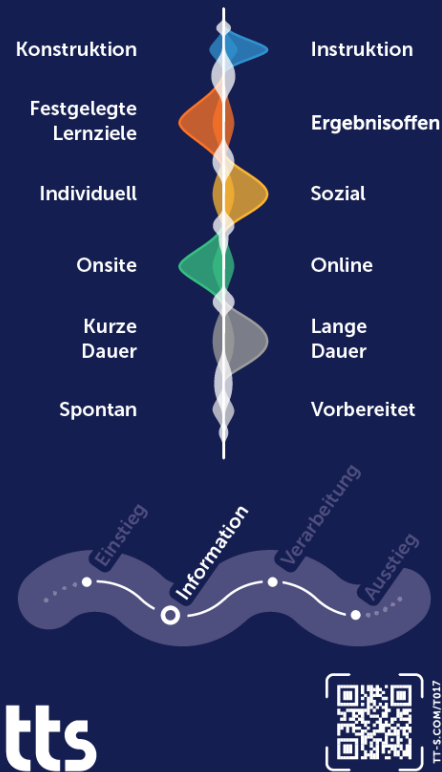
Konstruktion

Instruktion

Festgelegte Lernziele

Ergebnisoffen

Individuell

Sozial

Onsite

Online

Kurze Dauer

Lange Dauer

Spontan

Vorbereitet

Einstieg

Information

Verarbeitung

Ausstieg

tts

TT-S.COM/T017